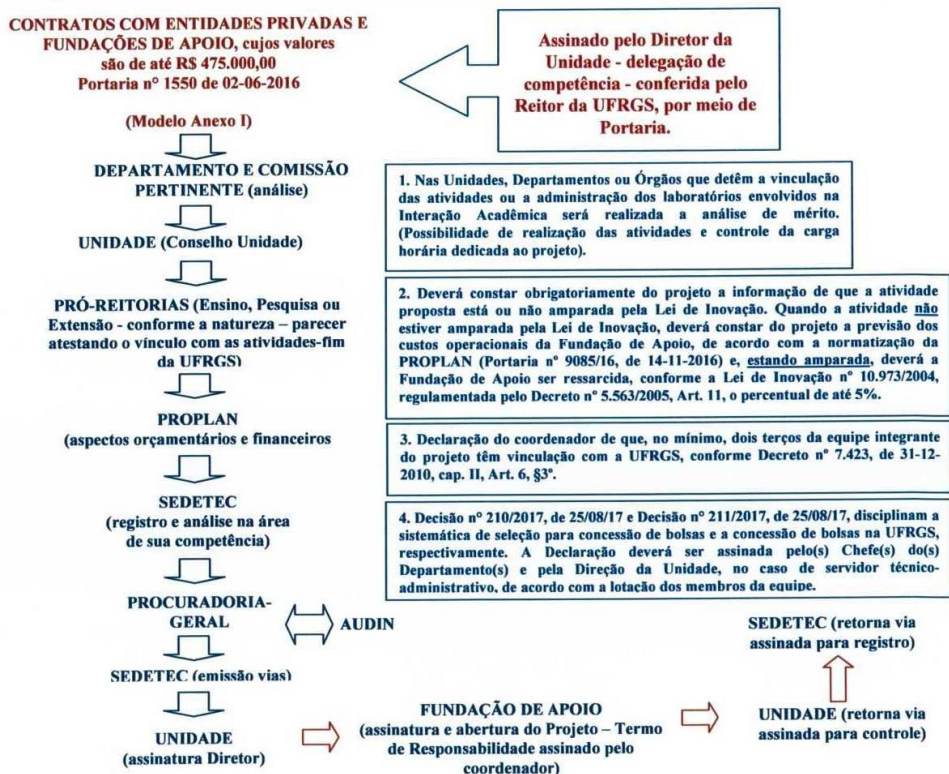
CONTRATOS COM ENTIDADES PRIVADAS E FUNDAÇÕES DE APOIO, cujos valores são de até R$ 475.000,00
Portaria n° 1550 de 02-06-2016

Assinado pelo Diretor da Unidade - delegação de competência - conferida pelo Reitor da UFRGS, por meio de Portaria.

(Modelo Anexo I)

DEPARTAMENTO E COMISSÃO PERTINENTE (análise)

1. Nas Unidades, Departamentos ou Órgãos que detêm a vinculação das atividades ou a administração dos laboratórios envolvidos na Interação Acadêmica será realizada a análise de mérito. (Possibilidade de realização das atividades e controle da carga horária dedicada ao projeto).

UNIDADE (Conselho Unidade)

PRÓ-REITORIAS (Ensino, Pesquisa ou Extensão - conforme a natureza – parecer atestando o vínculo com as atividades-fim da UFRGS)

2. Deverá constar obrigatoriamente do projeto a informação de que a atividade proposta está ou não amparada pela Lei de Inovação. Quando a atividade não estiver amparada pela Lei de Inovação, deverá constar do projeto a previsão dos custos operacionais da Fundação de Apoio, de acordo com a normatização da PROPLAN (Portaria n° 9085/16, de 14-11-2016) e, estando amparada, deverá a Fundação de Apoio ser ressarcida, conforme a Lei de Inovação n° 10.973/2004, regulamentada pelo Decreto n° 5.563/2005, Art. 11, o percentual de até 5%.

PROPLAN
(aspectos orçamentários e financeiros

3. Declaração do coordenador de que, no mínimo, dois terços da equipe integrante do projeto têm vinculação com a UFRGS, conforme Decreto n° 7.423, de 31-12-2010, cap. II, Art. 6, §3°.

SEDETEC
(registro e análise na área de sua competência)

4. Decisão n° 210/2017, de 25/08/17 e Decisão n° 211/2017, de 25/08/17, disciplinam a sistemática de seleção para concessão de bolsas e a concessão de bolsas na UFRGS, respectivamente. A Declaração deverá ser assinada pelo(s) Chefe(s) do(s) Departamento(s) e pela Direção da Unidade, no caso de servidor técnico-administrativo, de acordo com a lotação dos membros da equipe.

PROCURADORIA-GERAL

AUDIN

SEDETEC (emissão vias)

UNIDADE
(assinatura Diretor)

FUNDAÇÃO DE APOIO
(assinatura e abertura do Projeto – Termo de Responsabilidade assinado pelo coordenador)

UNIDADE (retorna via assinada para controle)

SEDETEC (retorna via assinada para registro)